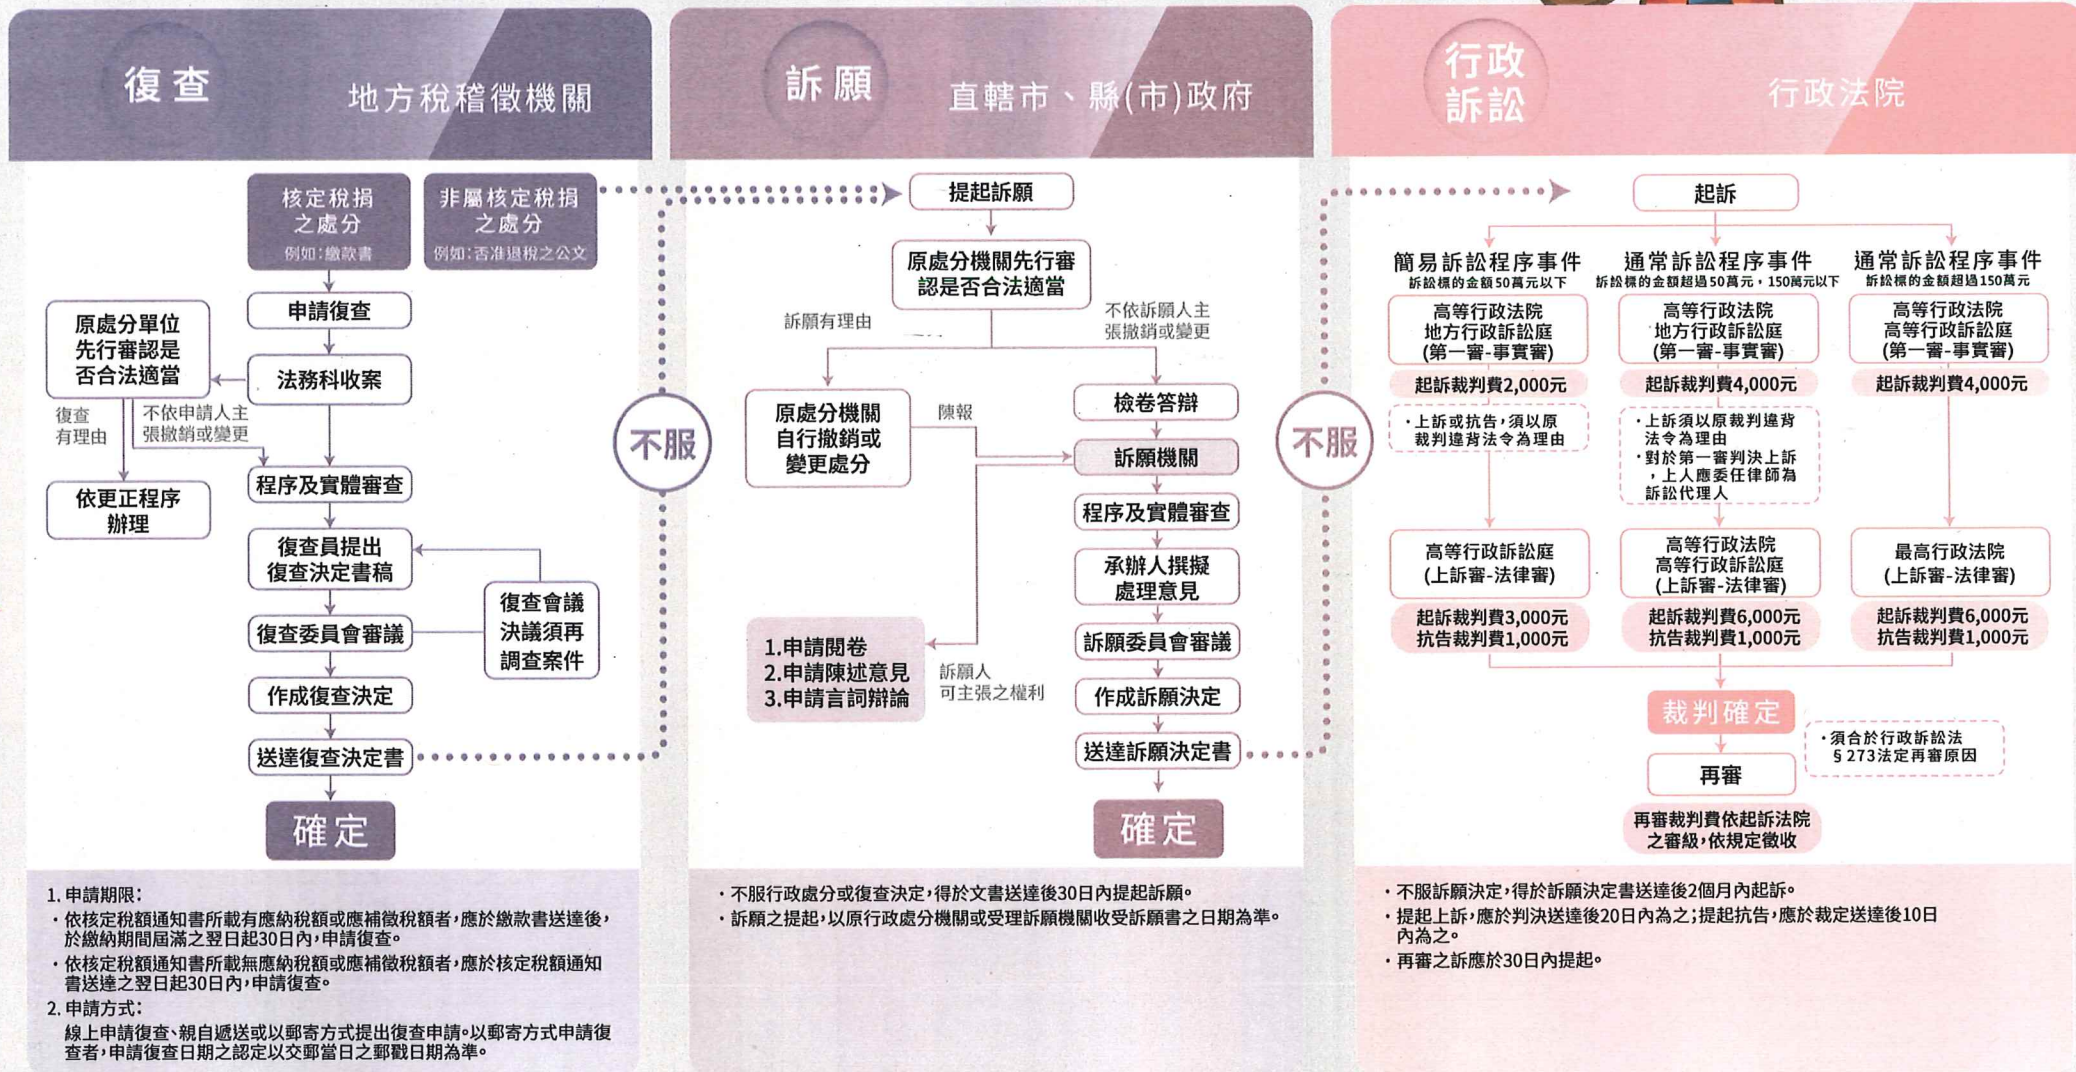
復查 地方稅稽徵機關

核定稅捐之處分
例如：繳款書

非屬核定稅捐之處分
例如：否准退稅之公文

申請復查

原處分單位先行審認是否合法適當

法務科收案

復查有理由

不依申請人主張撤銷或變更

程序及實體審查

依更正程序辦理

復查員提出復查決定書稿

復查委員會審議

復查會議決議須再調查案件

作成復查決定

送達復查決定書

確定

不服

1. 申請期限：
・依核定稅額通知書所載有應納稅額或應補徵稅額者，應於繳款書送達後，於繳納期間屆滿之翌日起30日內，申請復查。
・依核定稅額通知書所載無應納稅額或應補徵稅額者，應於核定稅額通知書送達之翌日起30日內，申請復查。
2. 申請方式：
線上申請復查、親自遞送或以郵寄方式提出復查申請。以郵寄方式申請復查者，申請復查日期之認定以交郵當日之郵戳日期為準。

訴願 直轄市、縣(市)政府

提起訴願

原處分機關先行審認是否合法適當

訴願有理由

不依訴願人主張撤銷或變更

原處分機關自行撤銷或變更處分

陳報

檢卷答辯

訴願機關

程序及實體審查

承辦人撰擬處理意見

1.申請閱卷
2.申請陳述意見
3.申請言詞辯論

訴願人可主張之權利

訴願委員會審議

作成訴願決定

送達訴願決定書

確定

不服

・不服行政處分或復查決定，得於文書送達後30日內提起訴願。
・訴願之提起，以原行政處分機關或受理訴願機關收受訴願書之日期為準。

行政訴訟 行政法院

起訴

簡易訴訟程序事件
訴訟標的金額50萬元以下

通常訴訟程序事件
訴訟標的金額超過50萬元，150萬元以下

通常訴訟程序事件
訴訟標的金額超過150萬元

高等行政法院地方行政訴訟庭(第一審-事實審)

高等行政法院地方行政訴訟庭(第一審-事實審)

高等行政法院高等行政訴訟庭(第一審-事實審)

起訴裁判費2,000元

起訴裁判費4,000元

起訴裁判費4,000元

・上訴或抗告，須以原裁判違背法令為理由

・上訴須以原裁判違背法令為理由
・對於第一審判決上訴，上人應委任律師為訴訟代理人

高等行政訴訟庭(上訴審-法律審)

高等行政法院高等行政訴訟庭(上訴審-法律審)

最高行政法院(上訴審-法律審)

起訴裁判費3,000元
抗告裁判費1,000元

起訴裁判費6,000元
抗告裁判費1,000元

起訴裁判費6,000元
抗告裁判費1,000元

裁判確定

・須合於行政訴訟法§273法定再審原因

再審

再審裁判費依起訴法院之審級，依規定徵收

・不服訴願決定，得於訴願決定書送達後2個月內起訴。
・提起上訴，應於判決送達後20日內為之；提起抗告，應於裁定送達後10日內為之。
・再審之訴應於30日內提起。